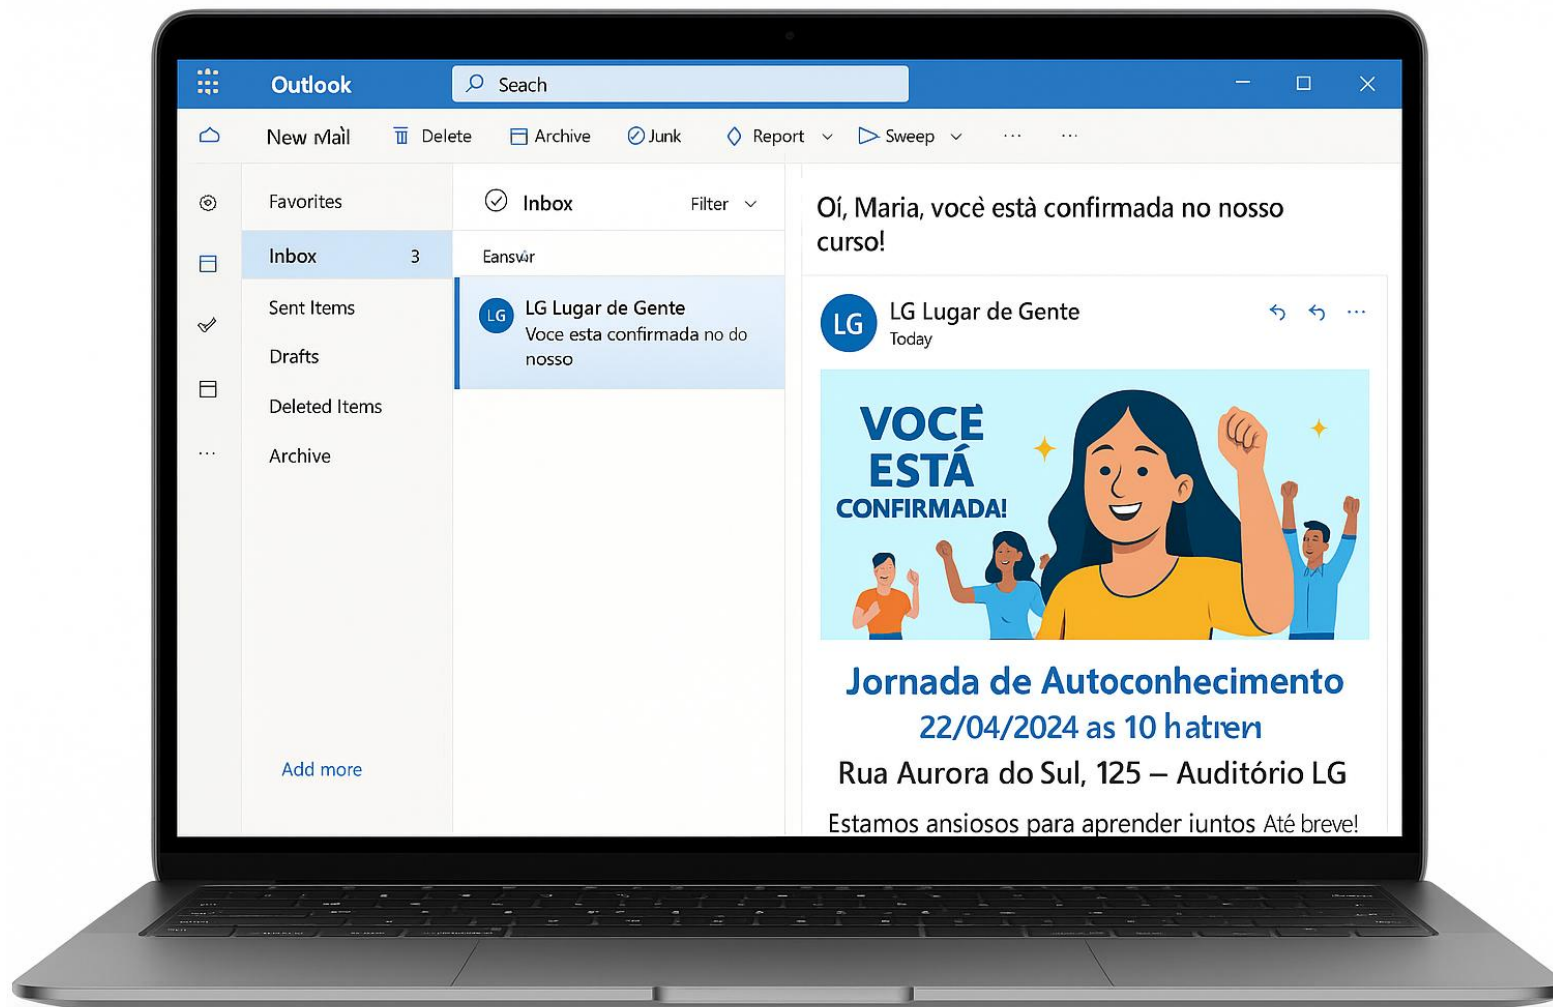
Outlook

Seach

New Mail

Delete

Archive

Junk

Report

Sweep

···

···

Favorites

Inbox 3

Sent Items

Drafts

Deleted Items

Archive

Add more

Inbox

Filter

Eansvar

LG

LG Lugar de Gente
Voce esta confirmada no do nosso

Oí, Maria, você està confirmada no nosso curso!

LG

LG Lugar de Gente
Today

VOCE
ESTÁ
CONFIRMADA!

Jornada de Autoconhecimento
22/04/2024 as 10 hatren
Rua Aurora do Sul, 125 – Auditório LG

Estamos ansiosos para aprender iuntos Até breve!